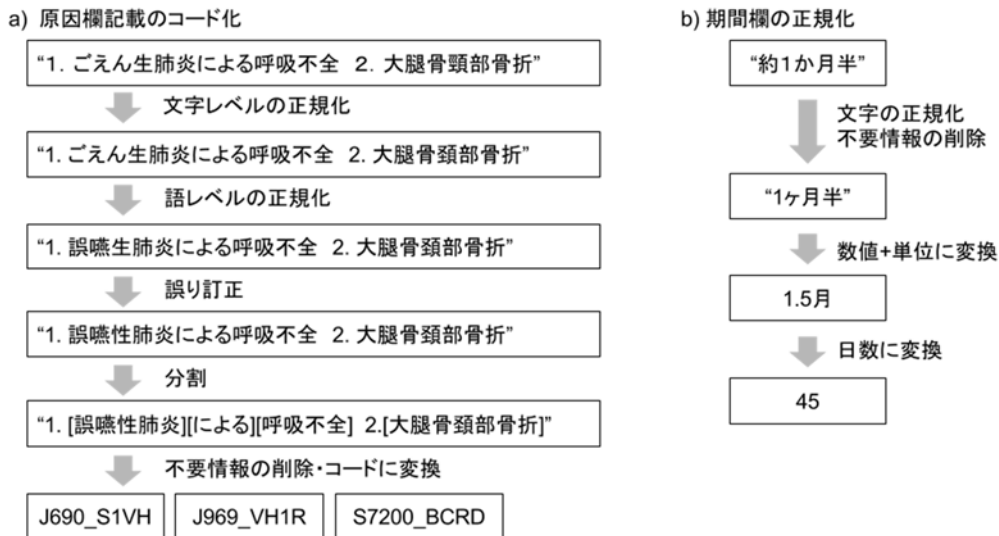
a) 原因欄記載のコード化

"1. ごえん生肺炎による呼吸不全　2. 大腿骨頸部骨折"

文字レベルの正規化

"1. ごえん生肺炎による呼吸不全　2. 大腿骨頚部骨折"

語レベルの正規化

"1. 誤嚥生肺炎による呼吸不全　2. 大腿骨頚部骨折"

誤り訂正

"1. 誤嚥性肺炎による呼吸不全　2. 大腿骨頚部骨折"

分割

"1. [誤嚥性肺炎][による][呼吸不全]　2.[大腿骨頚部骨折]"

不要情報の削除・コードに変換

J690_S1VH　J969_VH1R　S7200_BCRD

b) 期間欄の正規化

"約1か月半"

文字の正規化
不要情報の削除

"1ヶ月半"

数値+単位に変換

1.5月

日数に変換

45